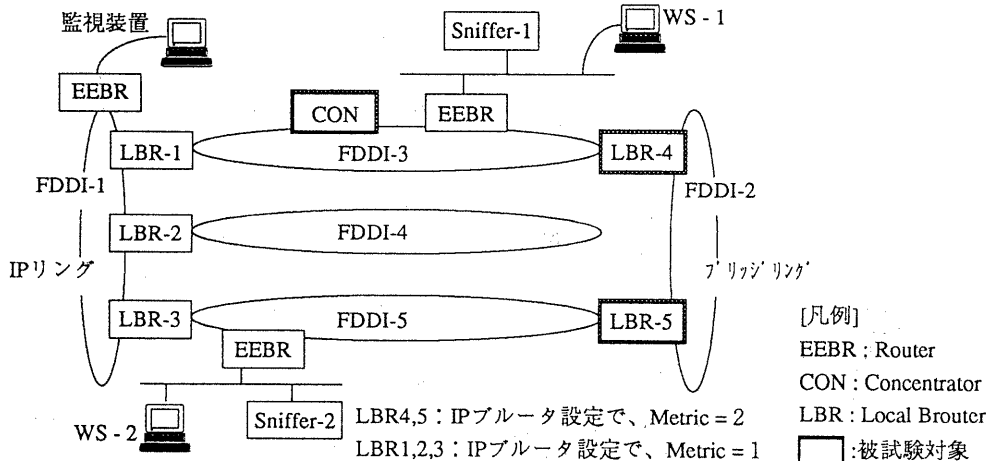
監視装置

Sniffer-1

WS - 1

EEBR

CON

EEBR

LBR-1

FDDI-3

LBR-4

FDDI-1

FDDI-2

LBR-2

FDDI-4

IPリング

ﾌﾞﾘｯｼﾞﾘﾝｸﾞ

LBR-3

FDDI-5

LBR-5

EEBR

WS - 2

Sniffer-2

LBR4,5：IPブルータ設定で、Metric = 2

LBR1,2,3：IPブルータ設定で、Metric = 1

[凡例]

EEBR : Router

CON : Concentrator

LBR : Local Brouter

:被試験対象